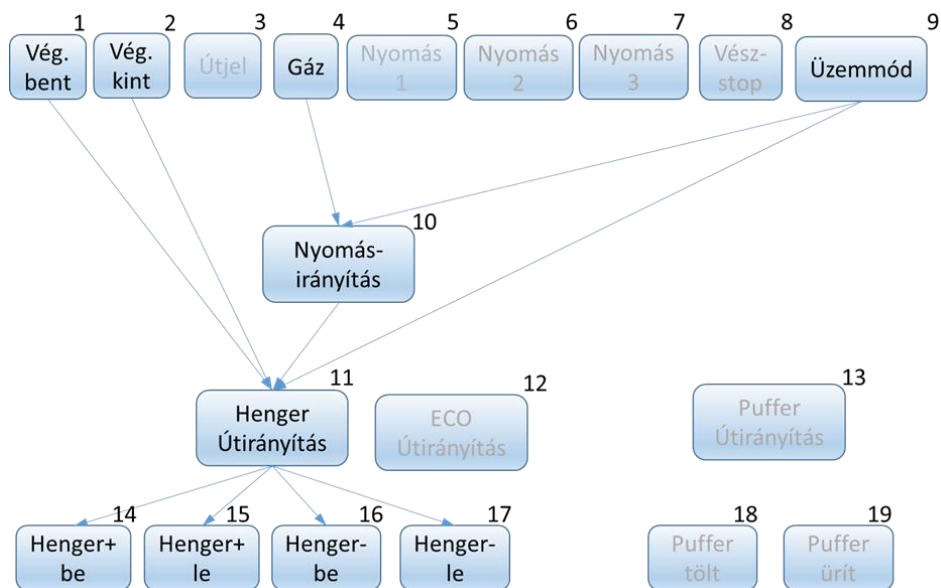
1 Vég. bent
2 Vég. kint
3 Útjel
4 Gáz
5 Nyomás 1
6 Nyomás 2
7 Nyomás 3
8 Vész-stop
9 Üzemmód

10 Nyomás-irányítás

11 Henger Útirányítás
12 ECO Útirányítás
13 Puffer Útirányítás

14 Henger+ be
15 Henger+ le
16 Henger- be
17 Henger- le
18 Puffer tölt
19 Puffer ürít